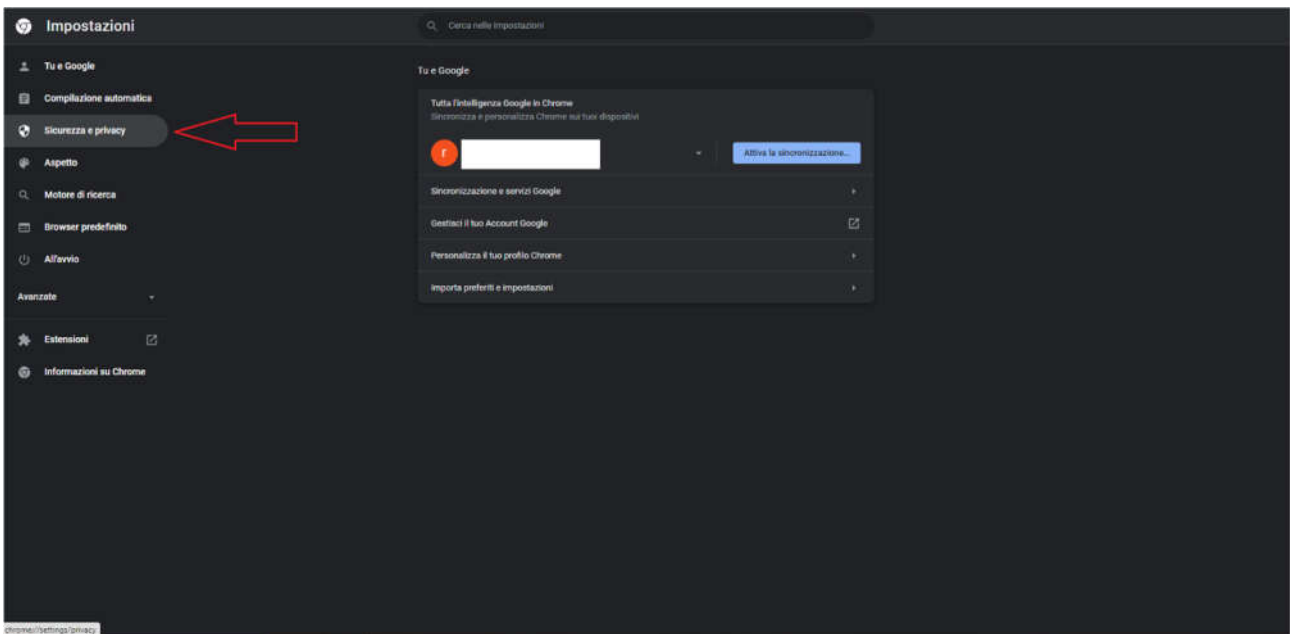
Impostazioni

Cerca nelle impostazioni

Tu e Google
Compilazione automatica
Sicurezza e privacy
Aspetto
Motore di ricerca
Browser predefinito
All'avvio
Avanzate
Estensioni
Informazioni su Chrome

Tu e Google

Tutta l'intelligenza Google in Chrome
Sincronizza e personalizza Chrome sui tuoi dispositivi

r

Attiva la sincronizzazione...

Sincronizzazione e servizi Google
Gestisci il tuo Account Google
Personalizza il tuo profilo Chrome
Importa preferiti e impostazioni

chrome://settings/privacy